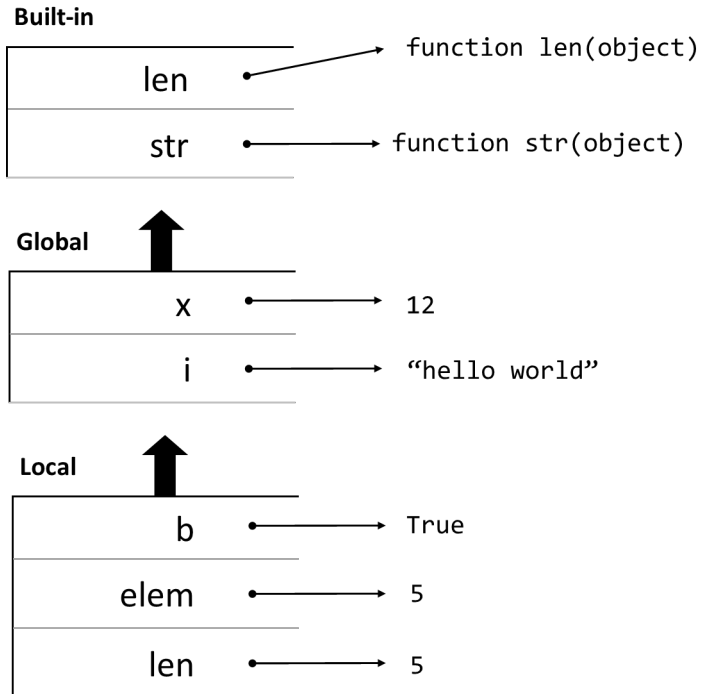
Built-in

| | |
|---|---|
| len | function len(object) |
| str | function str(object) |

Global

| | |
|---|---|
| x | 12 |
| i | “hello world” |

Local

| | |
|---|---|
| b | True |
| elem | 5 |
| len | 5 |